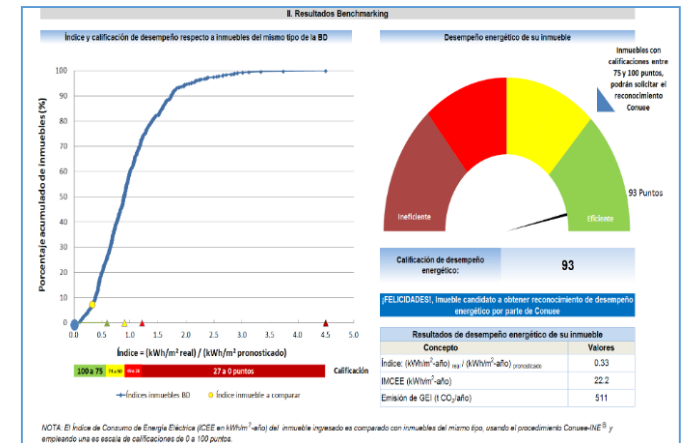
II. Resultados Benchmarking

Índice y calificación de desempeño respecto a inmuebles del mismo tipo de la BD

Porcentaje acumulado de inmuebles (%)

100
90
80
70
60
50
40
30
20
10
0

0.0 0.5 1.0 1.5 2.0 2.5 3.0 3.5 4.0 4.5 5.0

Índice = (kWh/m² real) / (kWh/m² pronosticado)

100 a 75 | 75 a 50 | 50 a 25 | 27 a 0 puntos

Calificación

Índices inmuebles BD  Índice inmueble a comparar

Desempeño energético de su inmueble

Inmuebles con calificaciones entre 75 y 100 puntos, podrán solicitar el reconocimiento Conuee

93 Puntos

Ineficiente

Eficiente

Calificación de desempeño energético: | 93

¡FELICIDADES!, Inmueble candidato a obtener reconocimiento de desempeño energético por parte de Conuee

Resultados de desempeño energético de su inmueble

| Concepto | Valores |
|---|---|
| Índice: (kWh/m²-año) $_{real}$ / (kWh/m²-año) $_{pronosticado}$ | 0.33 |
| IMCEE (kWh/m²-año) | 22.2 |
| Emisión de GEI (t $CO_2$/año) | 511 |

NOTA: El Índice de Consumo de Energía Eléctrica (ICEE en kWh/m²-año) del inmueble ingresado es comparado con inmuebles del mismo tipo, usando el procedimiento Conuee-INE® y empleando una es escala de calificaciones de 0 a 100 puntos.